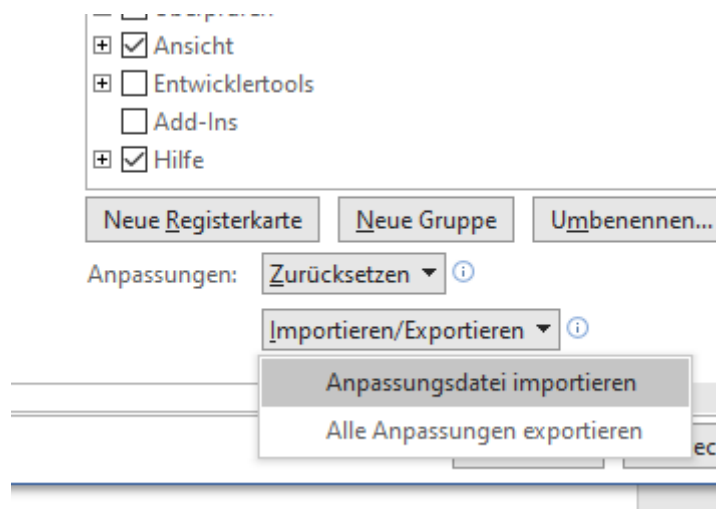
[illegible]
Ansicht
Entwicklertools
Add-Ins
Hilfe

Neue Registerkarte
Neue Gruppe
Umbenennen...

Anpassungen: Zurücksetzen ▾

Importieren/Exportieren ▾

Anpassungsdatei importieren
Alle Anpassungen exportieren
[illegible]ec